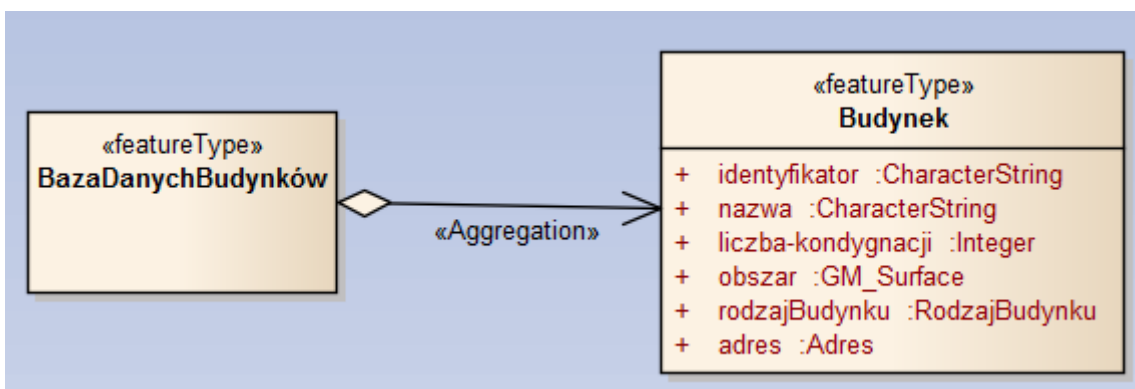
«featureType»
BazaDanychBudynków

«Aggregation»

«featureType»
Budynek

+ identyfikator :CharacterString
+ nazwa :CharacterString
+ liczba-kondygnacji :Integer
+ obszar :GM_Surface
+ rodzajBudynku :RodzajBudynku
+ adres :Adres